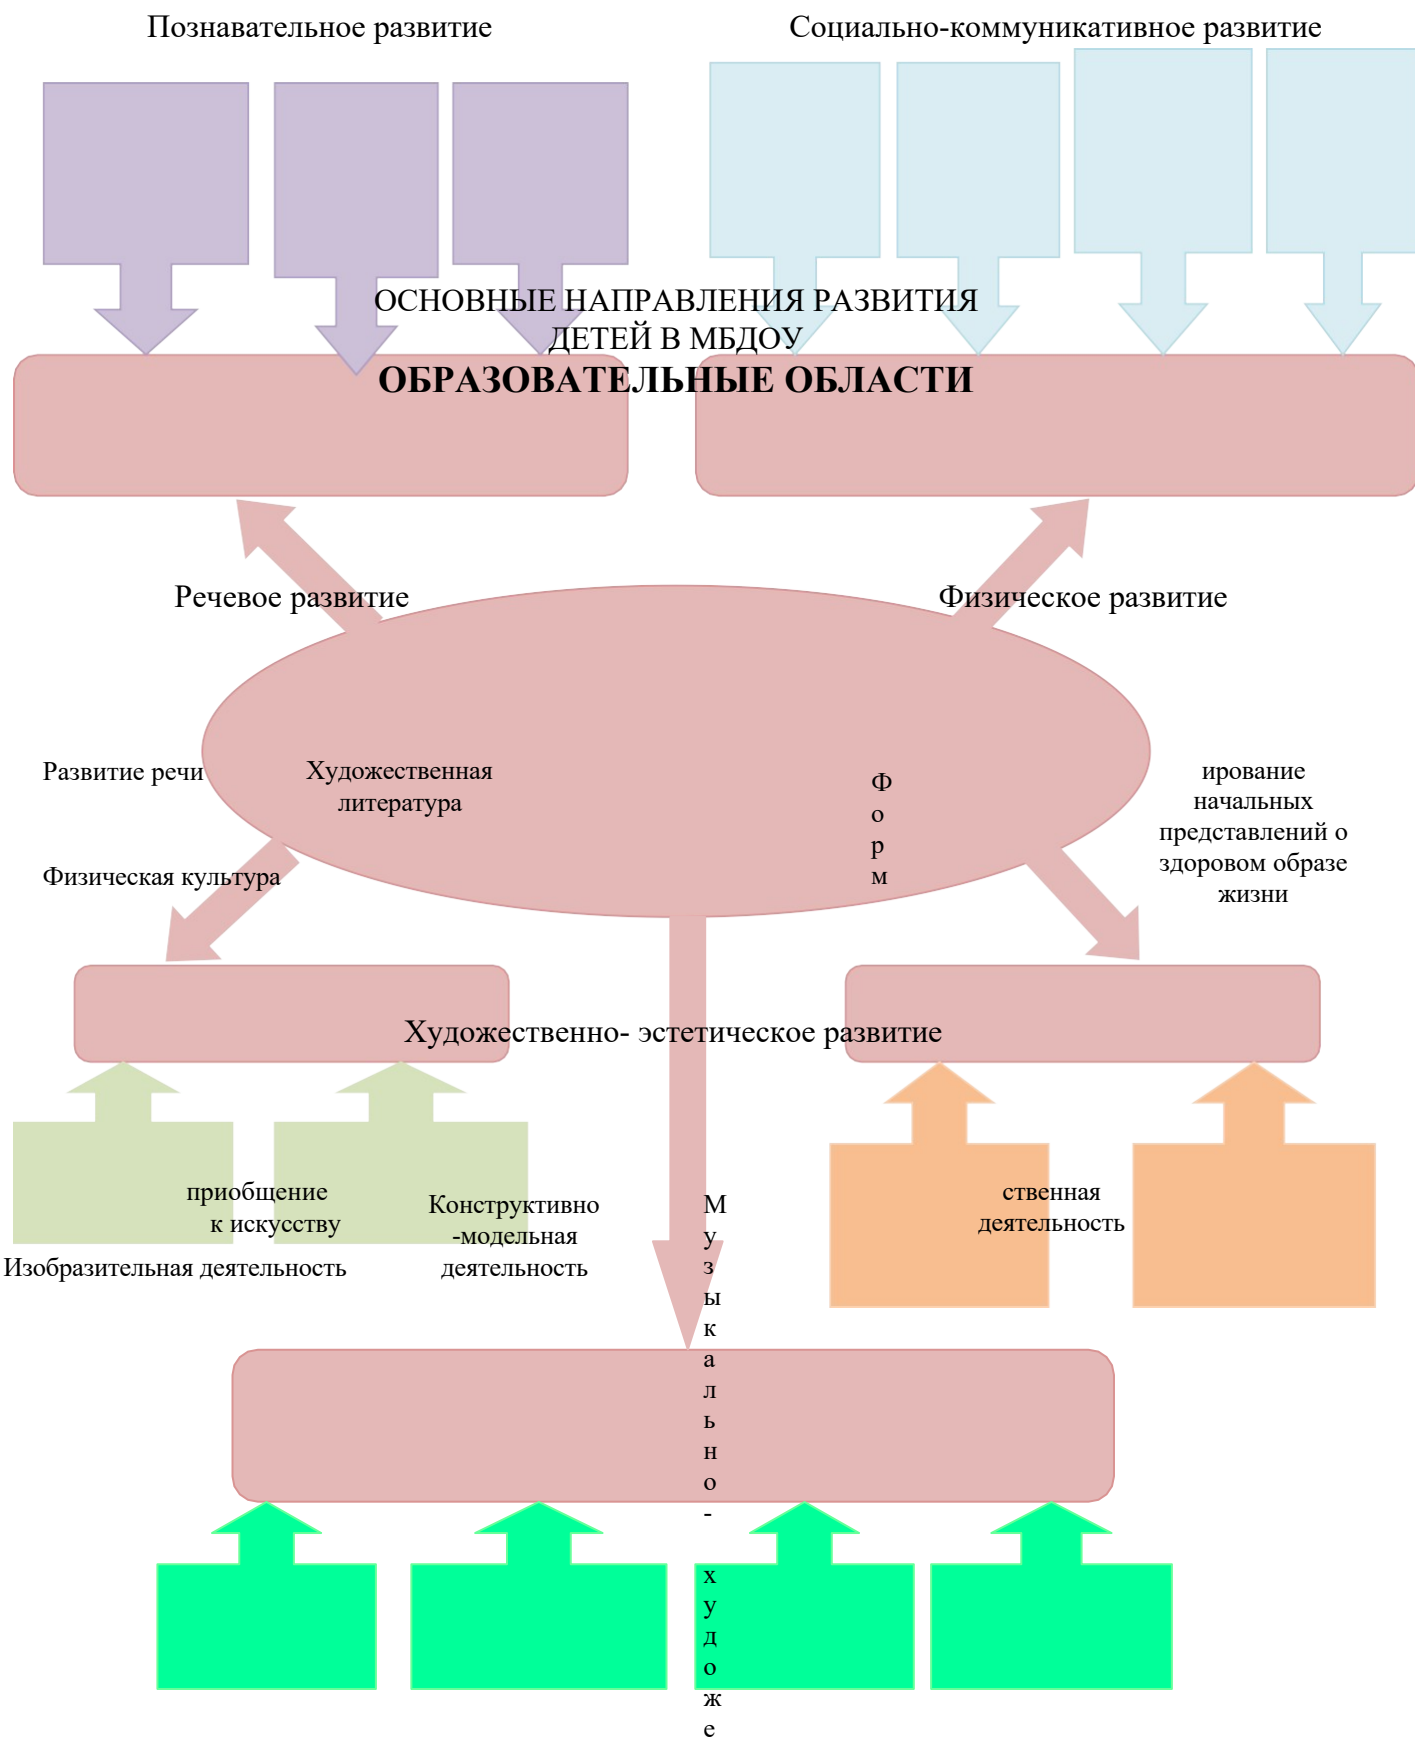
Познавательное развитие

Социально-коммуникативное развитие

ОСНОВНЫЕ НАПРАВЛЕНИЯ РАЗВИТИЯ ДЕТЕЙ В МБДОУ

ОБРАЗОВАТЕЛЬНЫЕ ОБЛАСТИ

Речевое развитие

Физическое развитие

Развитие речи

Художественная литература

Ф
о
р
м

ирование начальных представлений о здоровом образе жизни

Физическая культура

Художественно- эстетическое развитие

приобщение к искусству

Конструктивно -модельная деятельность

М
у
з
ы
к
а
л
ь
н
о
-
х
у
д
о
ж
е

ственная деятельность

Изобразительная деятельность